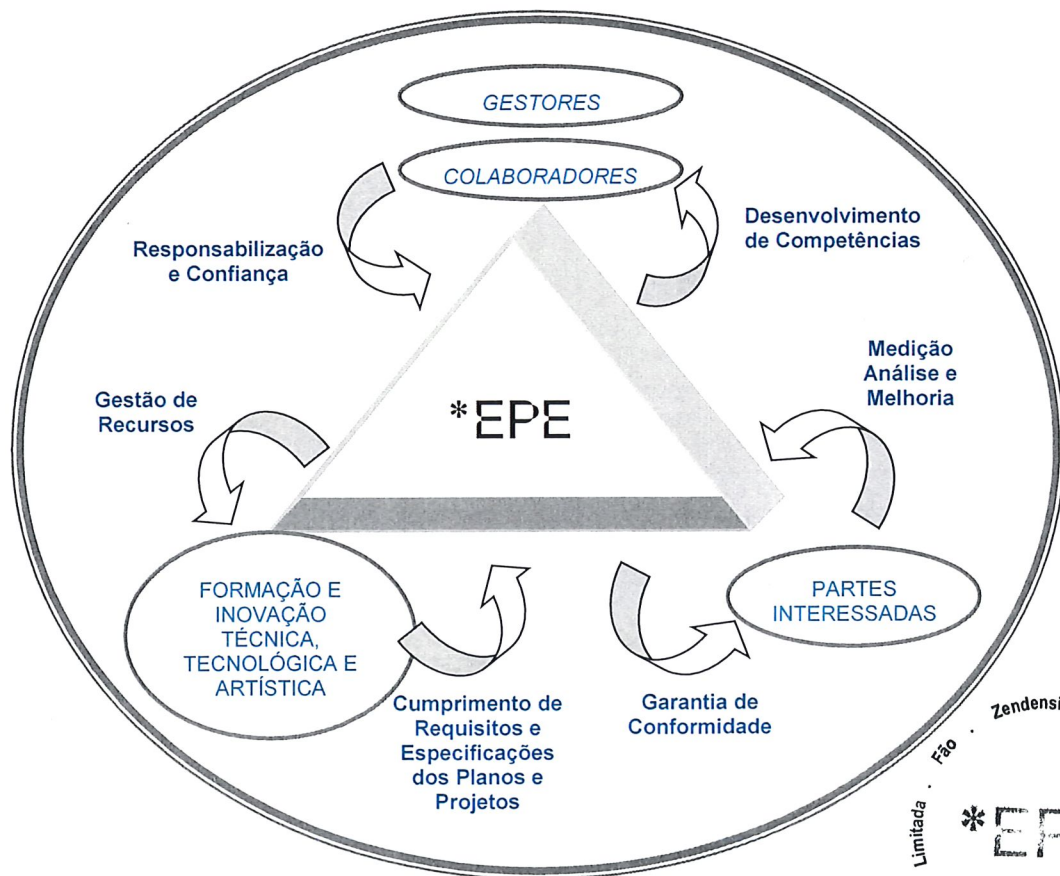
GESTORES

COLABORADORES

Responsabilização e Confiança

Desenvolvimento de Competências

Medição Análise e Melhoria

Gestão de Recursos

*EPE

FORMAÇÃO E INOVAÇÃO TÉCNICA, TECNOLÓGICA E ARTÍSTICA

PARTES INTERESSADAS

Cumprimento de Requisitos e Especificações dos Planos e Projetos

Garantia de Conformidade

Limitada . Fão . Zendensi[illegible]

*E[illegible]